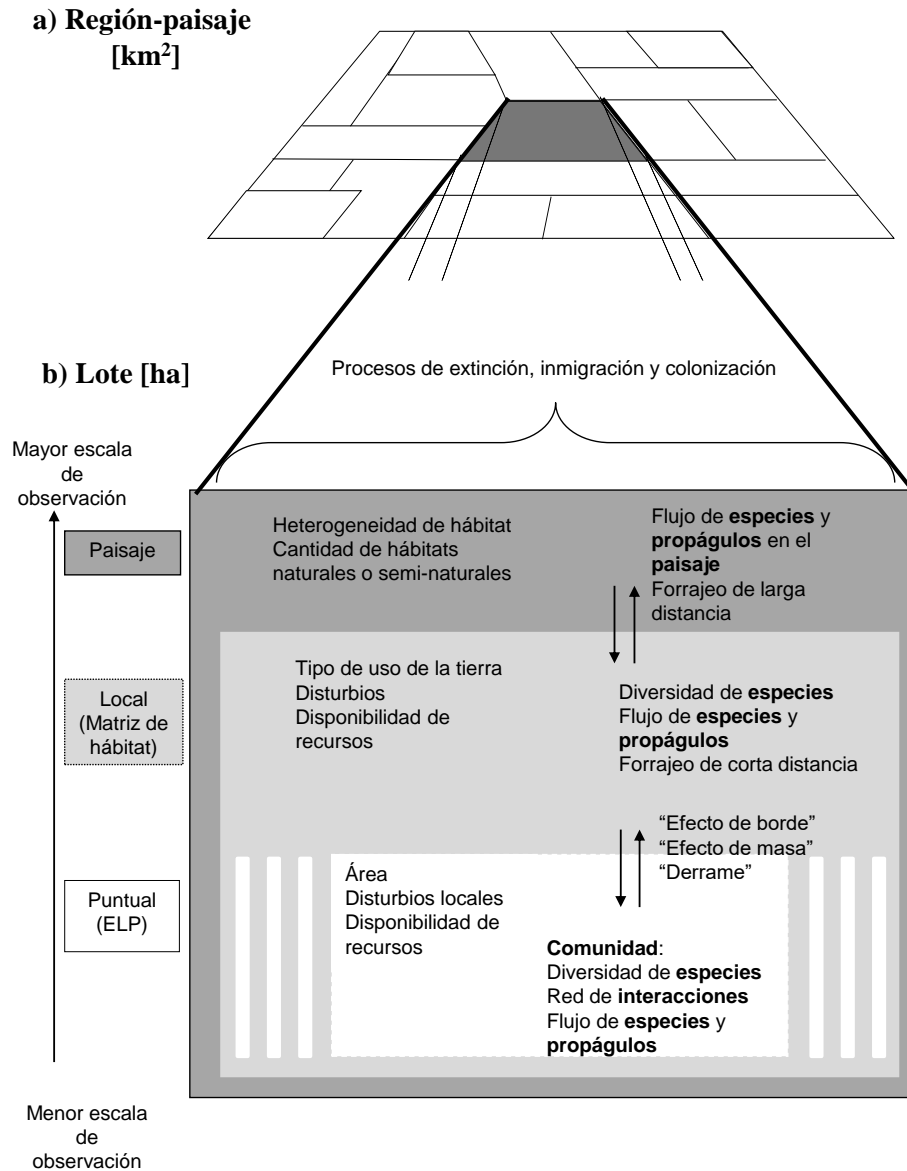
a) Región-paisaje [$km^2$]

b) Lote [ha]

Procesos de extinción, inmigración y colonización

Mayor escala de observación

Paisaje

Local (Matriz de hábitat)

Puntual (ELP)

Menor escala de observación

Heterogeneidad de hábitat
Cantidad de hábitats naturales o semi-naturales

Flujo de especies y propágulos en el paisaje
Forrajeo de larga distancia

Tipo de uso de la tierra
Disturbios
Disponibilidad de recursos

Diversidad de especies
Flujo de especies y propágulos
Forrajeo de corta distancia

"Efecto de borde"
"Efecto de masa"
"Derrame"

Área
Disturbios locales
Disponibilidad de recursos

Comunidad:
Diversidad de especies
Red de interacciones
Flujo de especies y propágulos